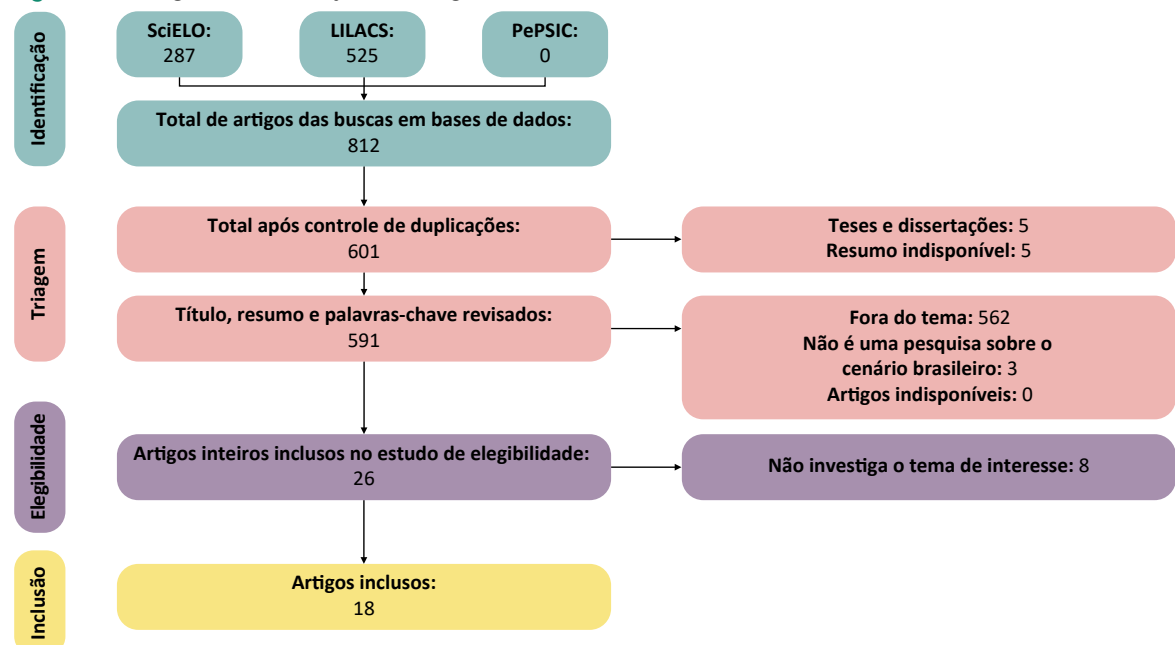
Identificação

SciELO:
287

LILACS:
525

PePSIC:
0

Total de artigos das buscas em bases de dados:
812

Triagem

Total após controle de duplicações:
601

Teses e dissertações: 5
Resumo indisponível: 5

Título, resumo e palavras-chave revisados:
591

Fora do tema: 562
Não é uma pesquisa sobre o cenário brasileiro: 3
Artigos indisponíveis: 0

Elegibilidade

Artigos inteiros inclusos no estudo de elegibilidade:
26

Não investiga o tema de interesse: 8

Inclusão

Artigos inclusos:
18